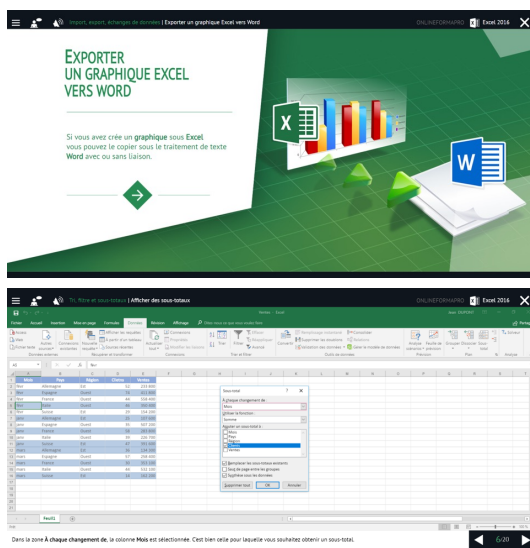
Import, export, échanges de données | Exporter un graphique Excel vers Word

ONLINEFORMAPRO Excel 2016

EXPORTER UN GRAPHIQUE EXCEL VERS WORD

Si vous avez crée un graphique sous Excel vous pouvez le copier sous le traitement de texte Word avec ou sans liaison.

Tri, filtre et sous-totaux | Afficher des sous-totaux

ONLINEFORMAPRO Excel 2016

Fichier Accueil Insertion Mise en page Formules Données Révision Affichage

Sous-total

À chaque changement de :
Mois

Utiliser la fonction :
Somme

Ajouter un sous-total à :
Mois
Pays
Région
Clients
Ventes

Remplacer les sous-totaux existants
Saut de page entre les groupes
Synthèse sous les données

Supprimer tout OK Annuler

| | Mois | Pays | Région | Clients | Ventes |
|---|---|---|---|---|---|
| 1 | Mois | Pays | Région | Clients | Ventes |
| 2 | févr | Allemagne | Est | 62 | 251 800 |
| 3 | févr | Espagne | Ouest | 55 | 411 800 |
| 4 | févr | France | Ouest | 44 | 358 400 |
| 5 | févr | Italie | Sud | 33 | 176 200 |
| 6 | févr | Suisse | Est | 20 | 154 200 |
| 7 | janv | Allemagne | Est | 47 | 157 600 |
| 8 | janv | Espagne | Ouest | 52 | 307 200 |
| 9 | janv | France | Ouest | 50 | 183 400 |
| 10 | janv | Italie | Sud | 49 | 226 700 |
| 11 | janv | Suisse | Est | 37 | 351 200 |
| 12 | mars | Allemagne | Est | 41 | 139 200 |
| 13 | mars | Espagne | Ouest | 44 | 311 600 |
| 14 | mars | France | Ouest | 60 | 253 100 |
| 15 | mars | Italie | Sud | 48 | 335 100 |
| 16 | mars | Suisse | Est | 24 | 102 100 |

Feuil1

Dans la zone À chaque changement de, la colonne Mois est sélectionnée. C'est bien celle pour laquelle vous souhaitez obtenir un sous-total.

6/20